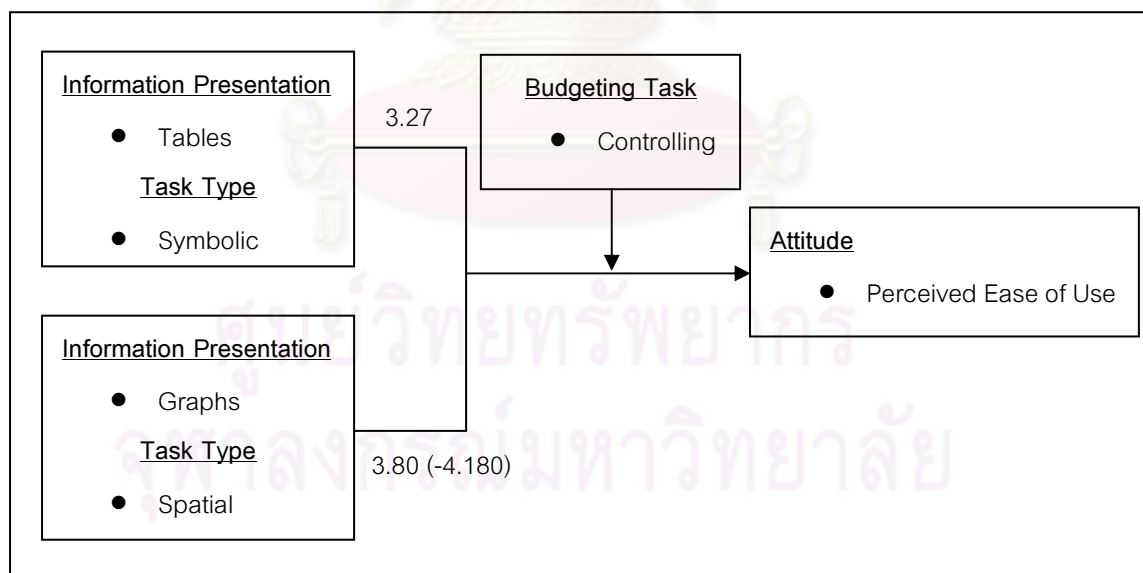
Information Presentation

- Tables

Task Type

- Symbolic

3.27

Budgeting Task

- Controlling

Attitude

- Perceived Ease of Use

Information Presentation

- Graphs

Task Type

- Spatial

3.80 (-4.180)

ศูนย์วิทยทรัพยากร
จุฬาลงกรณ์มหาวิทยาลัย